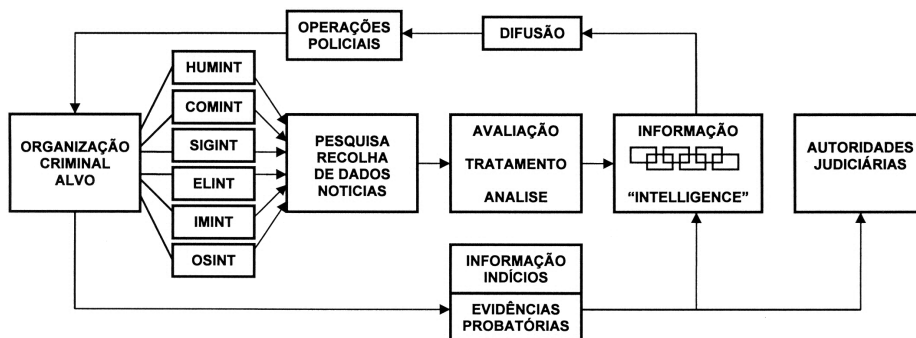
OPERAÇÕES POLICIAIS

DIFUSÃO

ORGANIZAÇÃO CRIMINAL ALVO

HUMINT

COMINT

SIGINT

ELINT

IMINT

OSINT

PESQUISA RECOLHA DE DADOS NOTICIAS

AVALIAÇÃO

TRATAMENTO

ANALISE

INFORMAÇÃO

"INTELLIGENCE"

AUTORIDADES JUDICIÁRIAS

INFORMAÇÃO INDÍCIOS

EVIDÊNCIAS PROBATÓRIAS